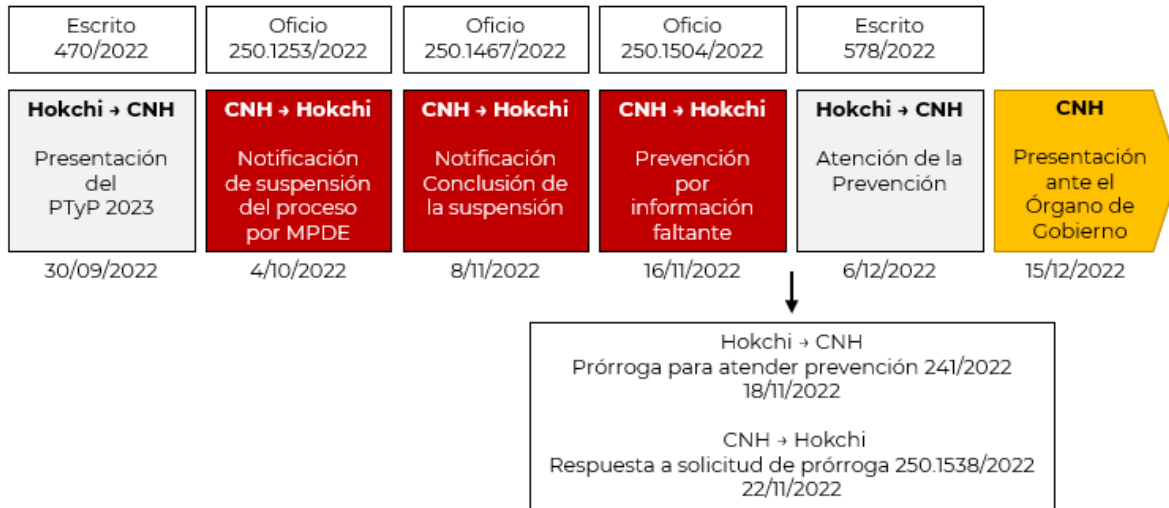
Escrito
470/2022

Oficio
250.1253/2022

Oficio
250.1467/2022

Oficio
250.1504/2022

Escrito
578/2022

**Hokchi → CNH**
Presentación del PTyP 2023

**CNH → Hokchi**
Notificación de suspensión del proceso por MPDE

**CNH → Hokchi**
Notificación Conclusión de la suspensión

**CNH → Hokchi**
Prevención por información faltante

**Hokchi → CNH**
Atención de la Prevención

**CNH**
Presentación ante el Órgano de Gobierno

30/09/2022

4/10/2022

8/11/2022

16/11/2022

6/12/2022

15/12/2022

Hokchi → CNH
Prórroga para atender prevención 241/2022
18/11/2022

CNH → Hokchi
Respuesta a solicitud de prórroga 250.1538/2022
22/11/2022